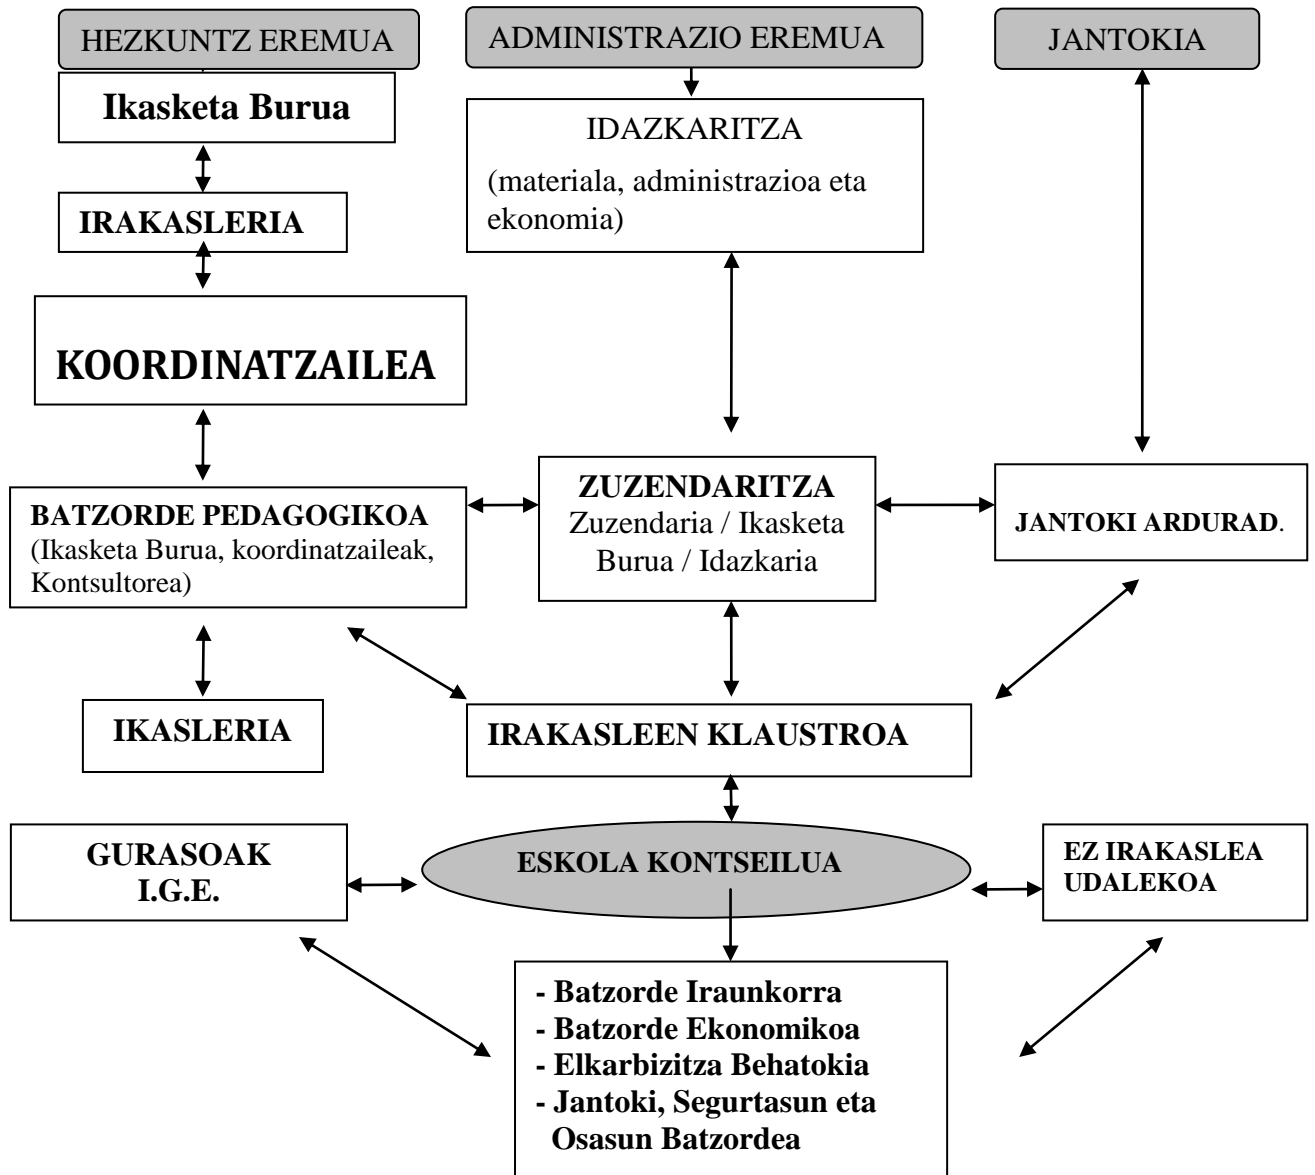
HEZKUNTZ EREMUA

ADMINISTRAZIO EREMUA

JANTOKIA

Ikasketa Burua

IDAZKARITZA

(materiala, administrazioa eta ekonomia)

IRAKASLERIA

KOORDINATZAILEA

BATZORDE PEDAGOGIKOA
(Ikasketa Burua, koordinatzaileak, Kontsultorea)

ZUZENDARITZA
Zuzendaria / Ikasketa Burua / Idazkaria

JANTOKI ARDURAD.

IKASLERIA

IRAKASLEEN KLAUSTROA

GURASOAK
I.G.E.

ESKOLA KONTSEILUA

EZ IRAKASLEA
UDALEKOA

- Batzorde Iraunkorra
- Batzorde Ekonomikoa
- Elkarbizitza Behatokia
- Jantoki, Segurtasun eta Osasun Batzordea